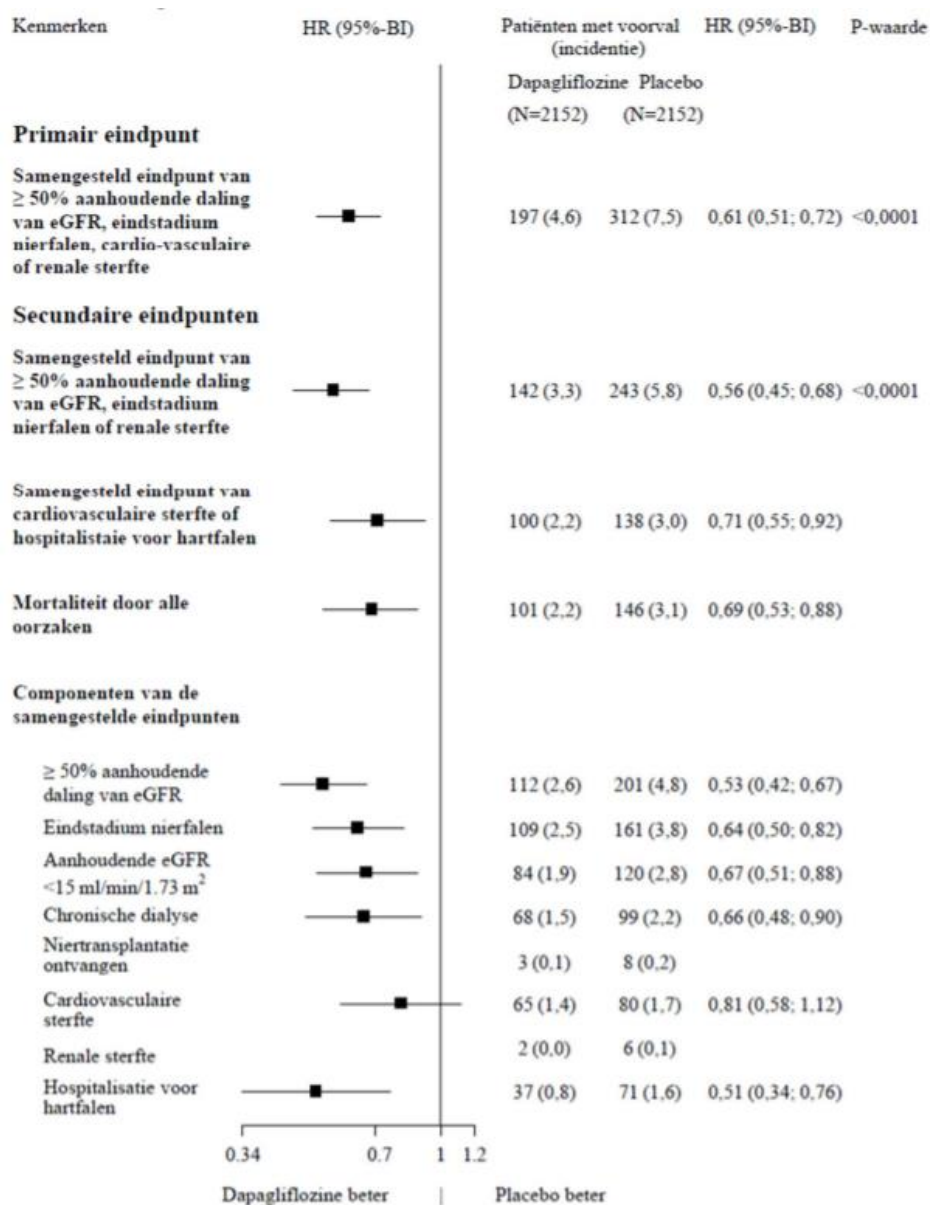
Kenmerken HR (95%-BI) Patiënten met voorval (incidentie) HR (95%-BI) P-waarde

Dapagliflozine Placebo
(N=2152) (N=2152)

**Primair eindpunt**

| Kenmerken | Dapagliflozine (N=2152) | Placebo (N=2152) | HR (95%-BI) | P-waarde |
|---|---|---|---|---|
| **Samengesteld eindpunt van ≥ 50% aanhoudende daling van eGFR, eindstadium nierfalen, cardio-vasculaire of renale sterfte** | 197 (4,6) | 312 (7,5) | 0,61 (0,51; 0,72) | <0,0001 |

**Secundaire eindpunten**

| Kenmerken | Dapagliflozine (N=2152) | Placebo (N=2152) | HR (95%-BI) | P-waarde |
|---|---|---|---|---|
| **Samengesteld eindpunt van ≥ 50% aanhoudende daling van eGFR, eindstadium nierfalen of renale sterfte** | 142 (3,3) | 243 (5,8) | 0,56 (0,45; 0,68) | <0,0001 |
| **Samengesteld eindpunt van cardiovasculaire sterfte of hospitalistaie voor hartfalen** | 100 (2,2) | 138 (3,0) | 0,71 (0,55; 0,92) | |
| **Mortaliteit door alle oorzaken** | 101 (2,2) | 146 (3,1) | 0,69 (0,53; 0,88) | |

**Componenten van de samengestelde eindpunten**

| Kenmerken | Dapagliflozine (N=2152) | Placebo (N=2152) | HR (95%-BI) | P-waarde |
|---|---|---|---|---|
| ≥ 50% aanhoudende daling van eGFR | 112 (2,6) | 201 (4,8) | 0,53 (0,42; 0,67) | |
| Eindstadium nierfalen | 109 (2,5) | 161 (3,8) | 0,64 (0,50; 0,82) | |
| Aanhoudende eGFR <15 ml/min/1.73 $m^2$ | 84 (1,9) | 120 (2,8) | 0,67 (0,51; 0,88) | |
| Chronische dialyse | 68 (1,5) | 99 (2,2) | 0,66 (0,48; 0,90) | |
| Niertransplantatie ontvangen | 3 (0,1) | 8 (0,2) | | |
| Cardiovasculaire sterfte | 65 (1,4) | 80 (1,7) | 0,81 (0,58; 1,12) | |
| Renale sterfte | 2 (0,0) | 6 (0,1) | | |
| Hospitalisatie voor hartfalen | 37 (0,8) | 71 (1,6) | 0,51 (0,34; 0,76) | |

0.34 0.7 1 1.2

Dapagliflozine beter | Placebo beter